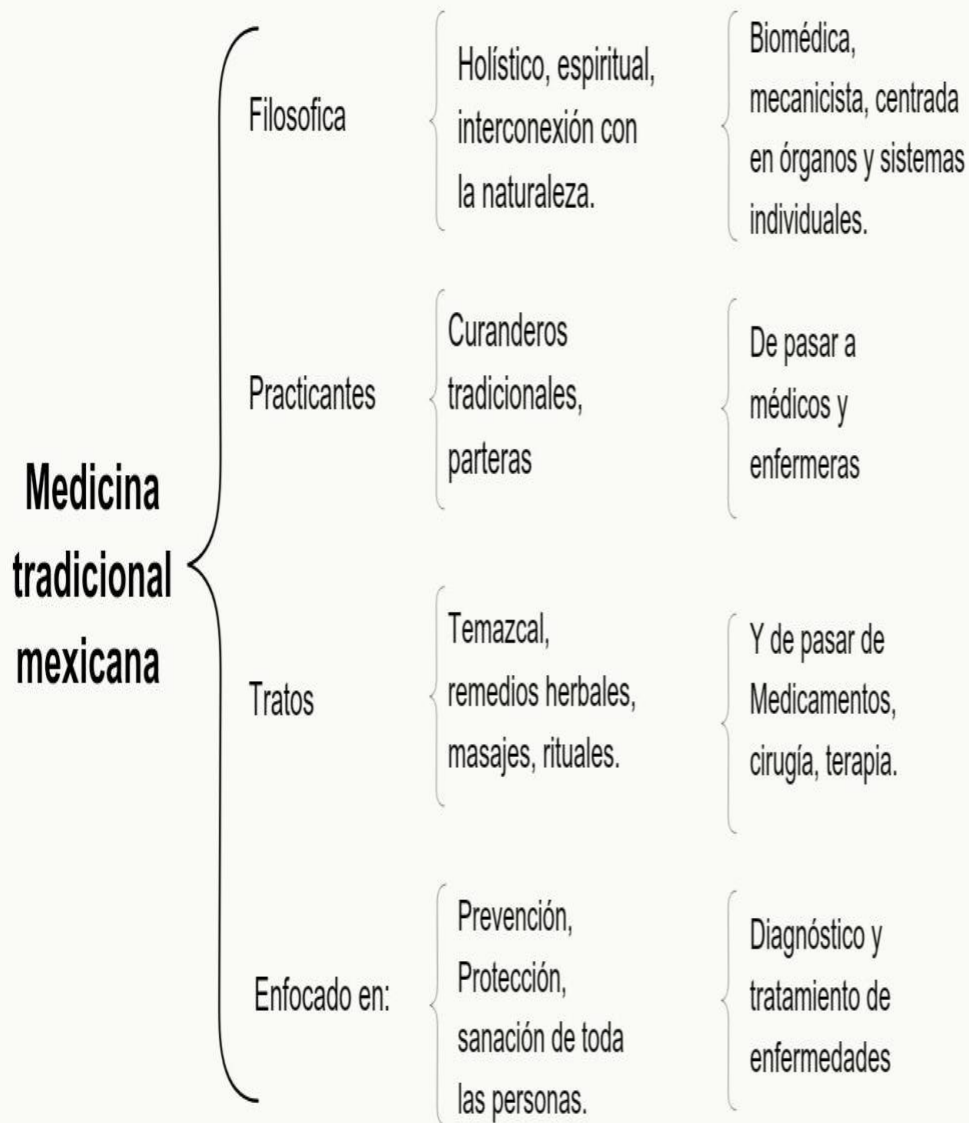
Medicina tradicional mexicana

Filosofica

Holístico, espiritual, interconexión con la naturaleza.

Biomédica, mecanicista, centrada en órganos y sistemas individuales.

Practicantes

Curanderos tradicionales, parteras

De pasar a médicos y enfermeras

Tratos

Temazcal, remedios herbales, masajes, rituales.

Y de pasar de Medicamentos, cirugía, terapia.

Enfocado en:

Prevención, Protección, sanación de toda las personas.

Diagnóstico y tratamiento de enfermedades